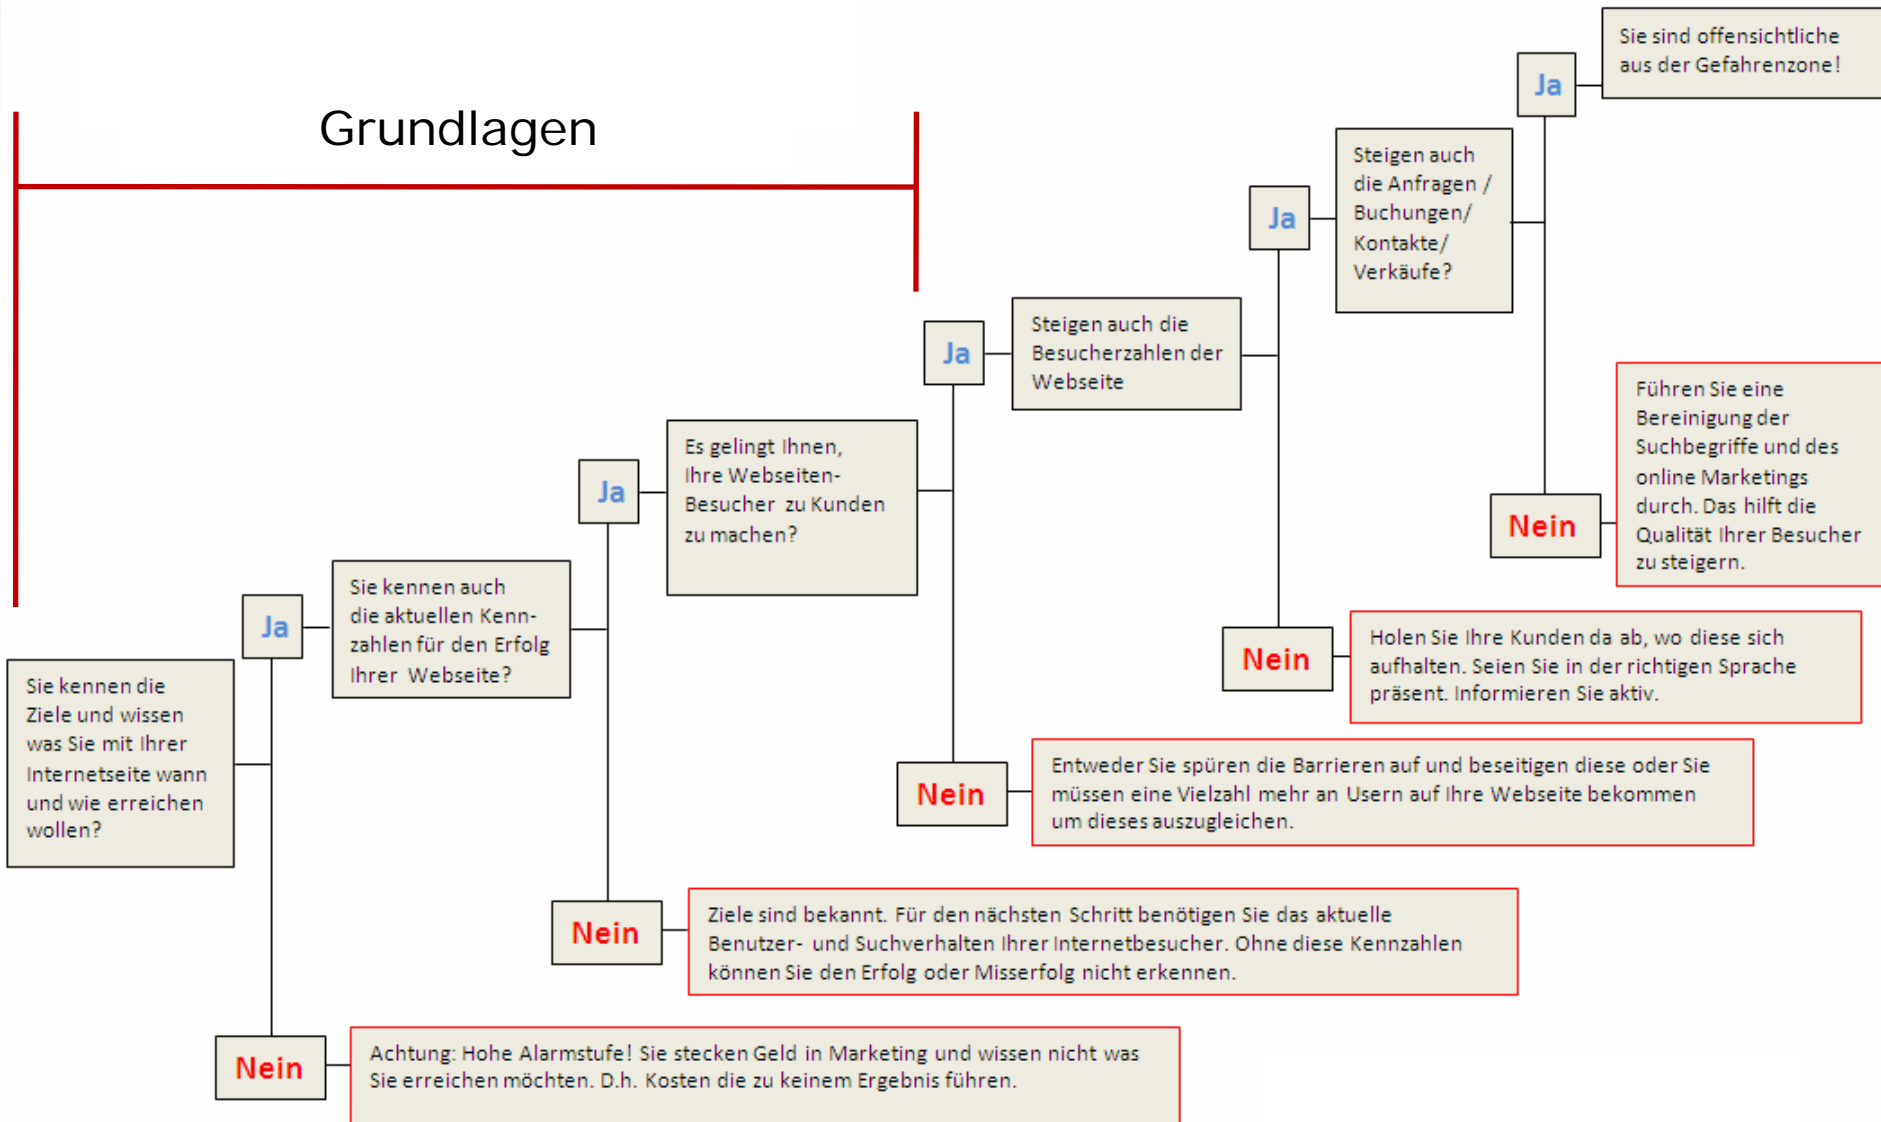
Grundlagen

Sie kennen die Ziele und wissen was Sie mit Ihrer Internetseite wann und wie erreichen wollen?

Ja

Sie kennen auch die aktuellen Kennzahlen für den Erfolg Ihrer Webseite?

Ja

Es gelingt Ihnen, Ihre Webseiten-Besucher zu Kunden zu machen?

Ja

Steigen auch die Besucherzahlen der Webseite

Ja

Steigen auch die Anfragen / Buchungen/ Kontakte/ Verkäufe?

Ja

Sie sind offensichtliche aus der Gefahrenzone!

Nein

Führen Sie eine Bereinigung der Suchbegriffe und des online Marketings durch. Das hilft die Qualität Ihrer Besucher zu steigern.

Nein

Holen Sie Ihre Kunden da ab, wo diese sich aufhalten. Seien Sie in der richtigen Sprache präsent. Informieren Sie aktiv.

Nein

Entweder Sie spüren die Barrieren auf und beseitigen diese oder Sie müssen eine Vielzahl mehr an Usern auf Ihre Webseite bekommen um dieses auszugleichen.

Nein

Ziele sind bekannt. Für den nächsten Schritt benötigen Sie das aktuelle Benutzer- und Suchverhalten Ihrer Internetbesucher. Ohne diese Kennzahlen können Sie den Erfolg oder Misserfolg nicht erkennen.

Nein

Achtung: Hohe Alarmstufe! Sie stecken Geld in Marketing und wissen nicht was Sie erreichen möchten. D.h. Kosten die zu keinem Ergebnis führen.